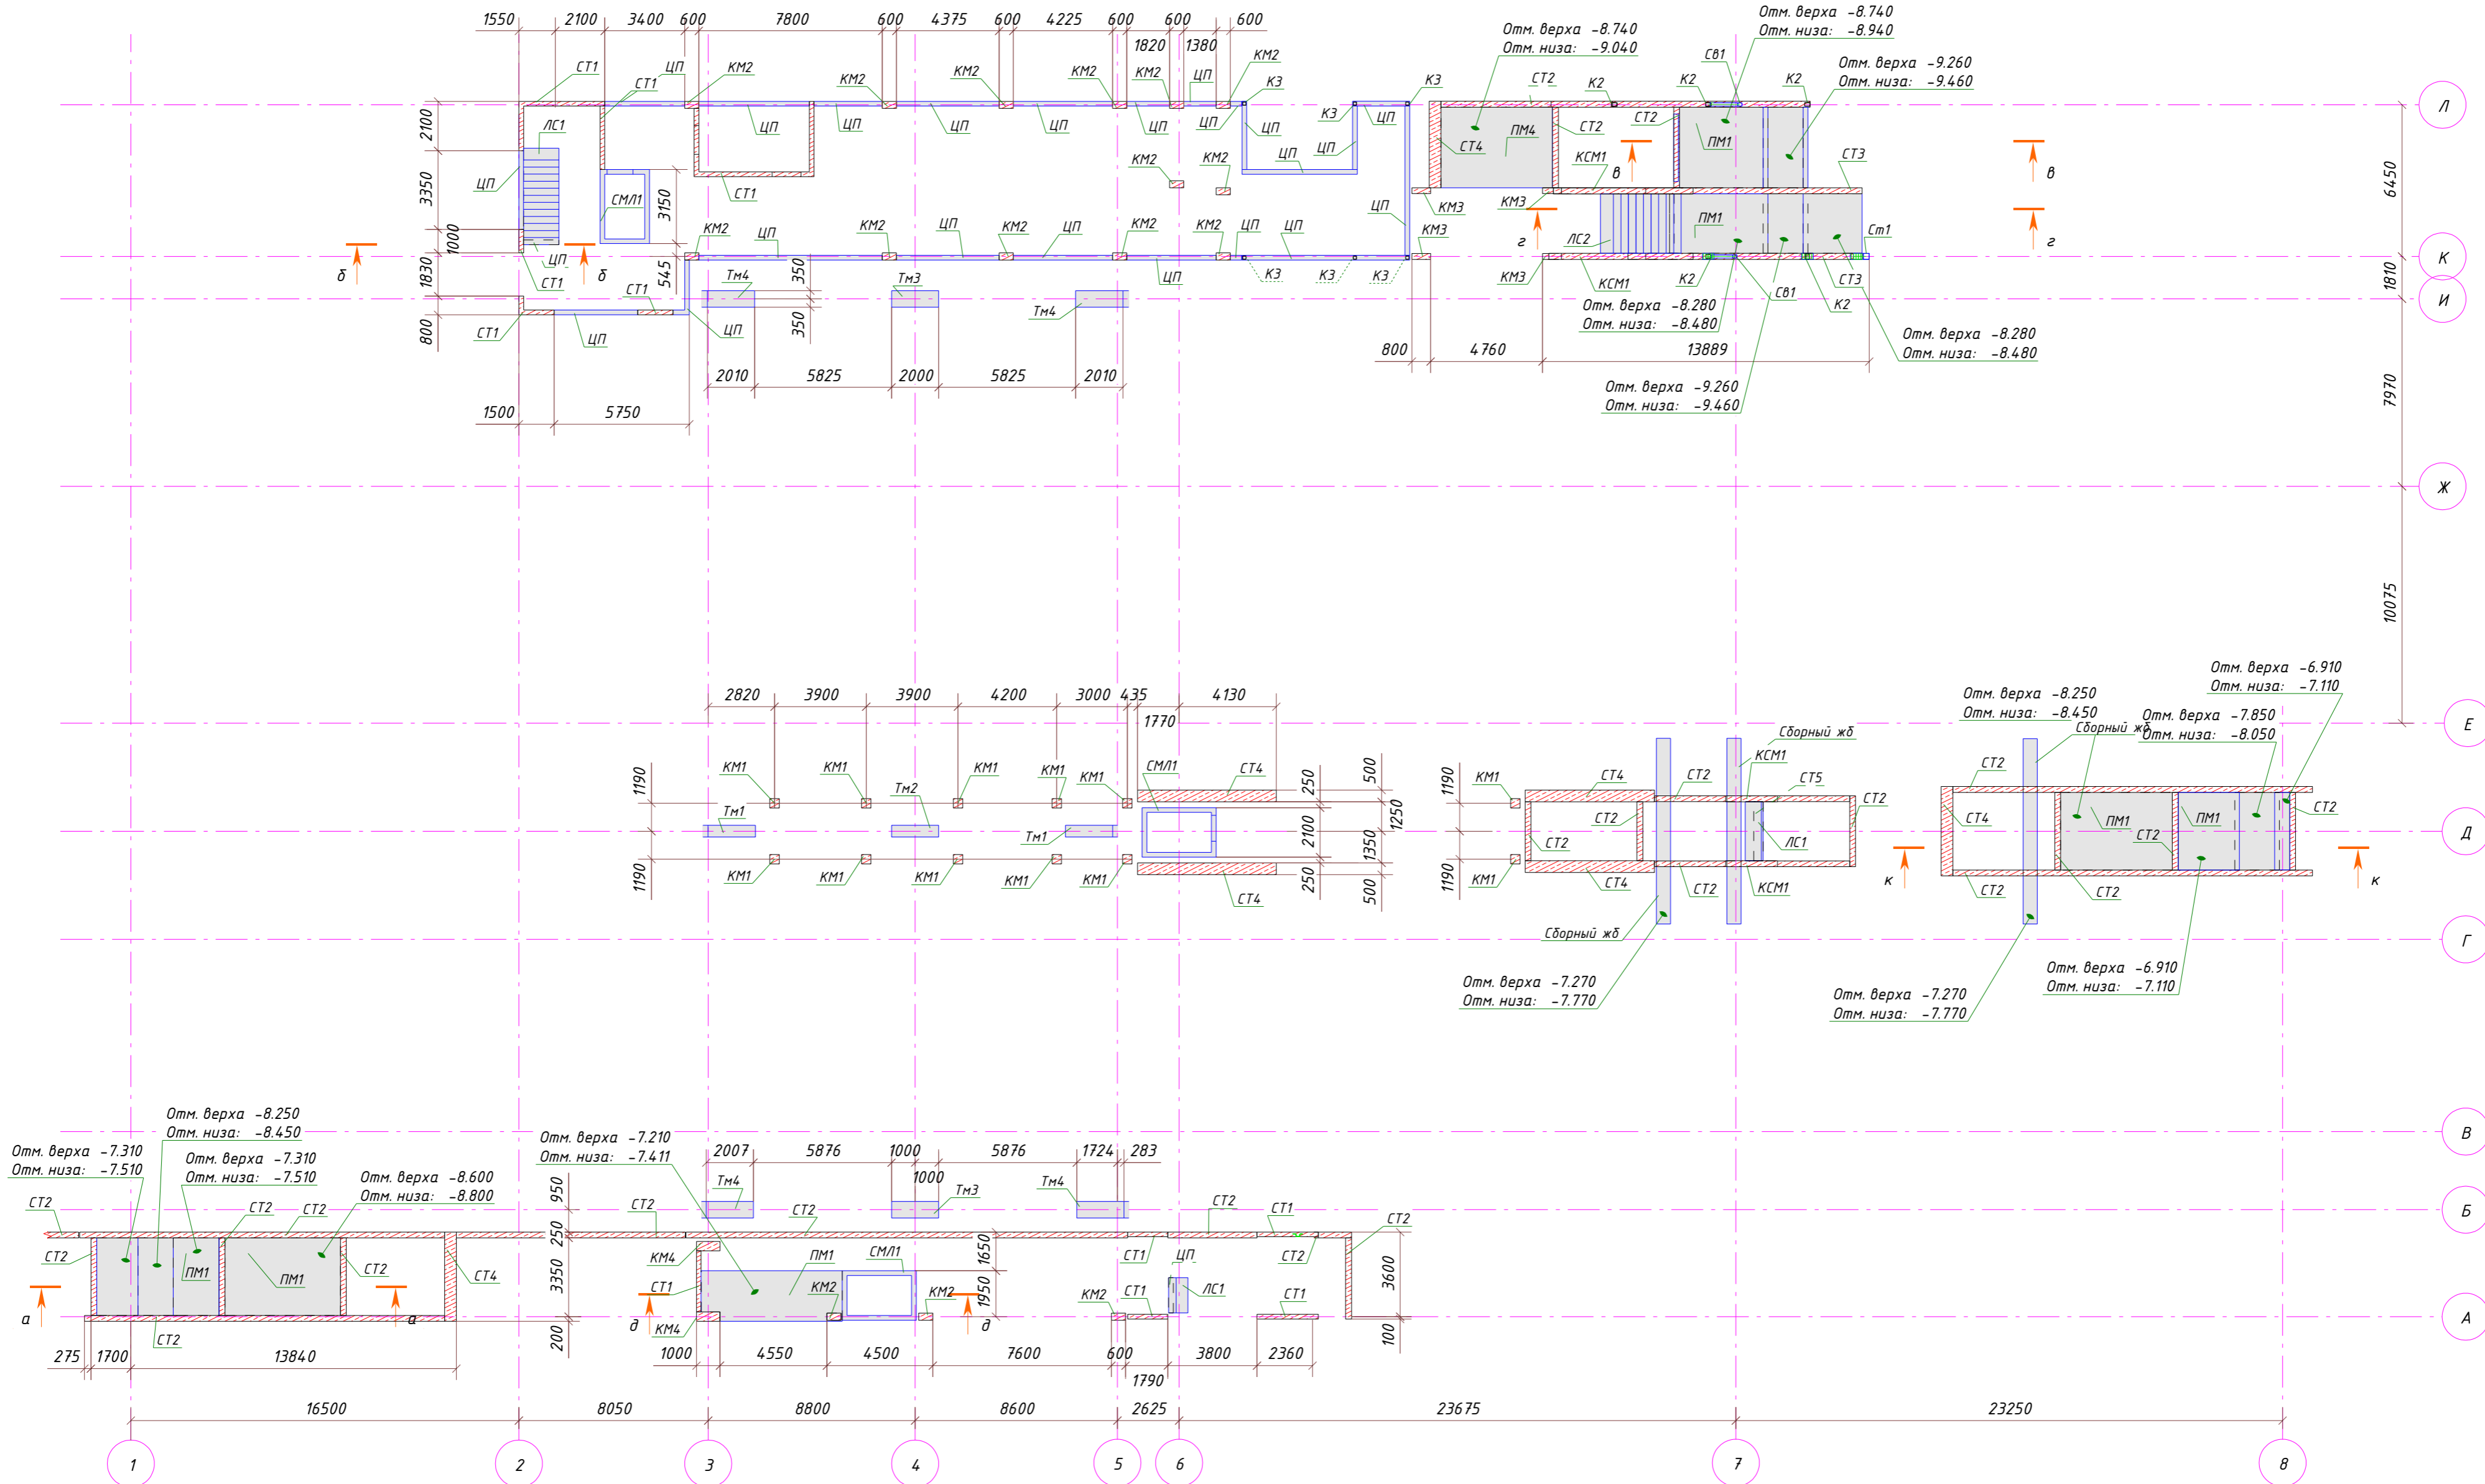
1550 2100 3400 600 7800 600 4375 600 4225 600 600 600
1820 1380

Отм. верха -8.740
Отм. низа: -9.040

Отм. верха -8.740
Отм. низа: -8.940

Отм. верха -9.260
Отм. низа: -9.460

СТ1 ЦП КМ2 СТ1 КМ2 КМ2 КМ2 КМ2 ЦП КМ2 К3 К3 СТ2 К2 СВ1 К2 К2
ЛС1 ЦП ЦП ЦП ЦП ЦП ЦП ЦП К3 ЦП ПМ4 СТ2 СТ2 ПМ1
2100 3350 1000 1830 800
ЦП СМЛ1 3150 СТ1 КМ2 КМ2 ЦП ЦП СТ4 КСМ1 в СТ3 в
КМ3 КМ3 ПМ1
ЦП КМ2 ЦП КМ2 ЦП КМ2 ЦП КМ2 КМ2 ЦП ЦП КМ3 г ЛС2 Ст1 г
б ЦП б 545 Тм4 350 Тм3 ЦП К3 К3 К3 КМ3 КСМ1 К2 СТ3
СТ1 СТ1 СВ1 К2
СТ1 ЦП ЦП 350 Тм4
Отм. верха -8.280
Отм. низа: -8.480
Отм. верха -8.280
Отм. низа: -8.480
800 4760 13889
2010 5825 2000 5825 2010
1500 5750
Отм. верха -9.260
Отм. низа: -9.460
6450 1810 7970 10075
Л К И Ж

2820 3900 3900 4200 3000 435 4130
1770
Отм. верха -8.250
Отм. низа: -8.450
Отм. верха -6.910
Отм. низа: -7.110
Отм. верха -7.850
Отм. низа: -8.050
Сборный жб
Сборный жб
1190 КМ1 КМ1 КМ1 КМ1 КМ1 СМЛ1 СТ4 250 500 1190 КМ1 СТ4 СТ2 КСМ1 СТ5 СТ2 СТ2
Тм1 Тм2 Тм1 2100 1250 СТ2 СТ2 ЛС1 СТ4 ПМ1 ПМ1 СТ2 СТ2
1190 КМ1 КМ1 КМ1 КМ1 КМ1 1350 250 500 1190 КМ1 СТ4 СТ2 КСМ1 к к СТ2 СТ2
СТ4
Сборный жб
Отм. верха -7.270
Отм. низа: -7.770
Отм. верха -7.270
Отм. низа: -7.770
Отм. верха -6.910
Отм. низа: -7.110
Е Д Г

Отм. верха -8.250
Отм. низа: -8.450
Отм. верха -7.310
Отм. низа: -7.510
Отм. верха -7.310
Отм. низа: -7.510
Отм. верха -8.600
Отм. низа: -8.800
Отм. верха -7.210
Отм. низа: -7.411
2007 5876 1000 5876 1724 283
1000
950 Тм4 Тм3 Тм4
СТ2 СТ2 СТ2 СТ2 СТ2 СТ2 СТ1 СТ2
СТ2 ПМ1 ПМ1 СТ2 СТ4 250 КМ4 ПМ1 СМЛ1 1650 СТ1 ЦП СТ2 3600
а а 3350 СТ1 КМ2 КМ2 1950 КМ2 СТ1 ЛС1 СТ1
д КМ4 д
СТ2 200 100
275 1700 13840 1000 4550 4500 7600 600 3800 2360
1790
16500 8050 8800 8600 2625 23675 23250
В Б А
1 2 3 4 5 6 7 8